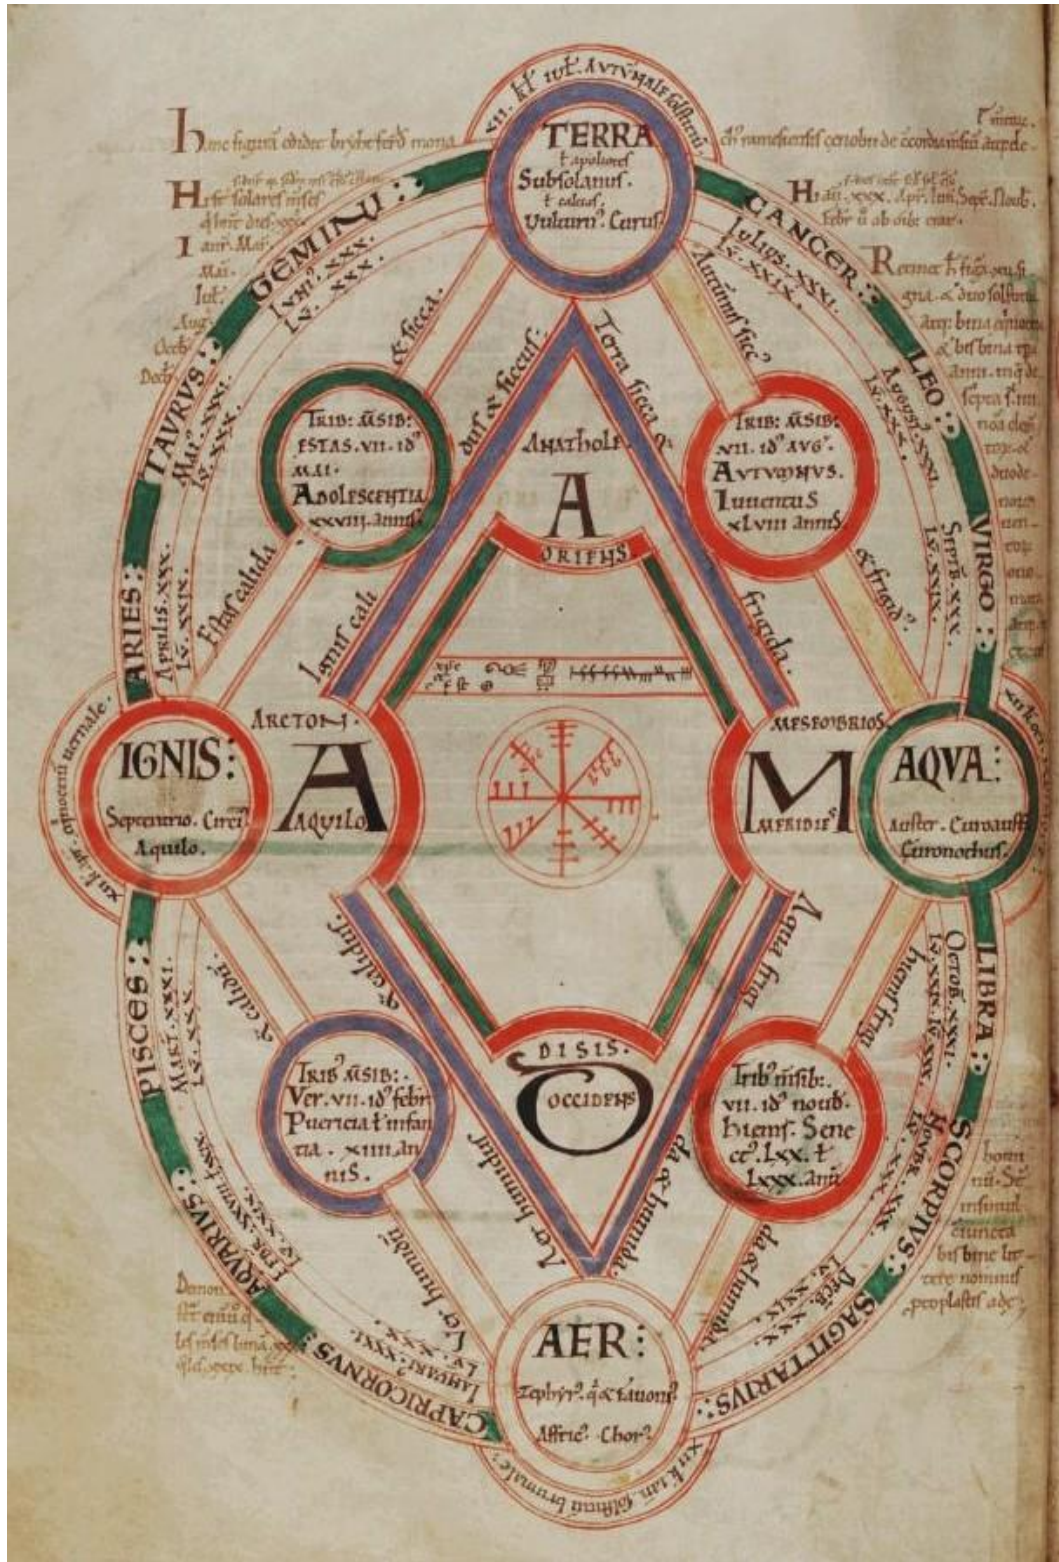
Hanc figuram edidit byrhtferð monachus ... cum nomen eius ... de concordantia ...

TERRA
t apoliotes
Subsolanus.
t calcias
Vulturnus. Eurus

xii. kl ... AUTUMNALE solstitium

H ... xxx. Apr. Iun. Sept. Nouemb.
Febr ... ab ... erat.

Hi ... solares ...
I ... Mai. Mai. Iul. Aug. Octb. Decb.

GEMINI:
IUNIUS. XXX.
LV. XXX.

CANCER:
IULIUS. XXXI.
LV. XXIX.

TAURUS:
MAI. XXXI.
LV. XXX.

LEO:
AUGUST. XXXI.
LV. XXX.

ARIES:
APRILIS. XXX.
LV. XXIX.

VIRGO:
SEPTB. XXX.
LV. XXIX.

Estas calida
et sicca.
dus et siccus.
Terra sicca
Autumnus siccus
et frigid

TRIB. MSIB:
ESTAS. VII. ID
MAI.
ADOLESCENTIA
XXVIII. annis.

TRIB. MSIB:
VII. ID AUG.
AUTUMNUS.
Iuuentus
XLVIII annis.

ANATHOLE
A
ORIENS.

Ignis calidus
frigida.

ARCTOS
A
AQUILO

MESEMBRIOS
M
MERIDIES

IGNIS:
Septentrio. Circius.
Aquilo.

AQUA:
Auster. Euroauster.
Euronothus.

xii. kl ... equinoctium uernale.

xii. kl ... 

PISCES:
MART. XXXI.
LV. XXX.

LIBRA:
OCTOB. XXXI.
LV. XXX.

SCORPIUS:
NOVB. XXX.
LV. XXX.

SAGITTARIUS:
DECB. XXX.
LV. XXIX.

AQUARIUS:
FEBR. XXVIII.
LV. XXIX.

CAPRICORNUS:
IANUAR. XXXI.
LV. XXX.

et calida.
et humida.
Aqua frigida
hiemps frigida

TRIB. MSIB:
Ver. VII. ID febr
Pueritia t infantia. XIIII. annis.

Trib. msib:
VII. ID nouemb.
hiemps. Senectus. LXX. t LXXX. annis

DISIS
O
OCCIDENS

Aer humidus
da et humida
Ver humidus
das humidus

AER:
Zephyrus. qui et fauonius
Affricus. Chorus.

xii. kl ian. solstitium brumale.

Rennet ...
Demon...
homi... Se... infirmi... cuncta ... bis bine ... nominis ... protoplasti adae